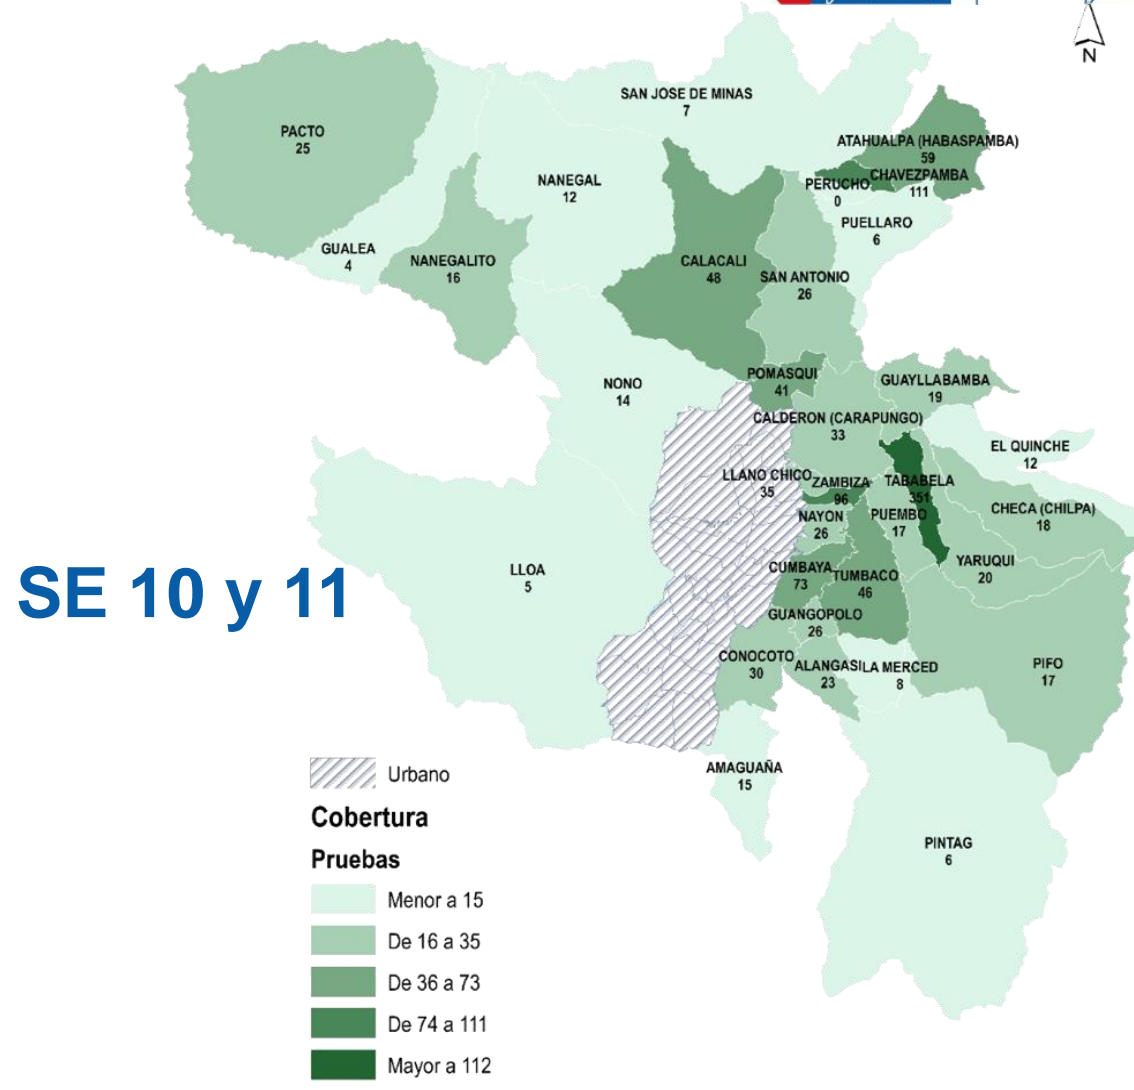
N

SAN JOSE DE MINAS
7

PACTO
25

ATAHUALPA (HABASPAMBA)
59

CHAVEZPAMBA
111

PERUCHO
0

NANEGAL
12

PUELLARO
6

GUALEA
4

NANEGALITO
16

CALACALI
48

SAN ANTONIO
26

POMASQUI
41

GUAYLLABAMBA
19

NONO
14

CALDERON (CARAPUNGO)
33

EL QUINCHE
12

LLANO CHICO
35

ZAMBIZA
96

TABABELA
351

NAYON
26

PUEMBO
17

CHECA (CHILPA)
18

YARUQUI
20

SE 10 y 11

LLOA
5

CUMBAYA
73

TUMBACO
46

GUANGOPOLO
26

CONOCOTO
30

ALANGASI
23

LA MERCED
8

PIFO
17

AMAGUAÑA
15

PINTAG
6

Urbano

Cobertura

Pruebas

Menor a 15

De 16 a 35

De 36 a 73

De 74 a 111

Mayor a 112